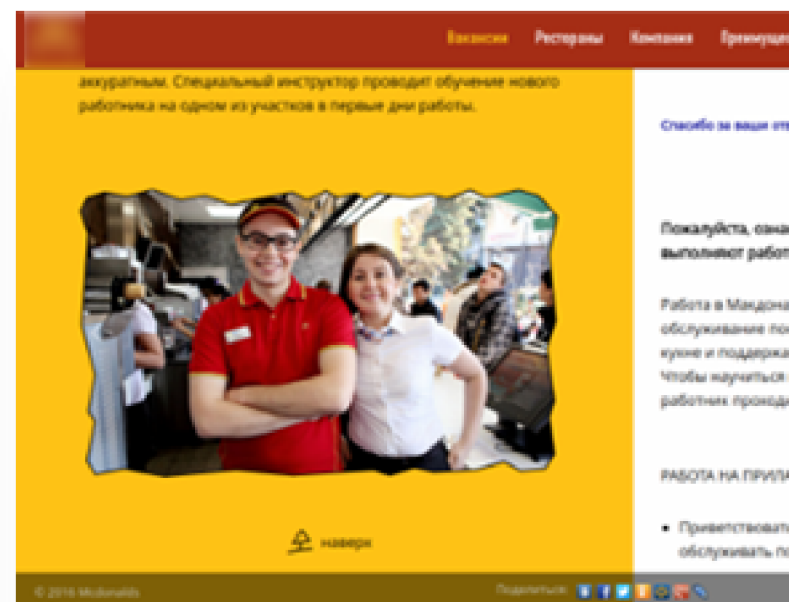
Вакансии Рестораны Компания Преимущ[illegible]

аккуратным. Специальный инструктор проводит обучение нового работника на одном из участков в первые дни работы.

Спасибо за ваши от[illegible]

Пожалуйста, озна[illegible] выполняют работ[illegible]

Работа в Макдона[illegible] обслуживание по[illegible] кухне и поддержа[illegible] Чтобы научиться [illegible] работник проходи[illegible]

РАБОТА НА ПРИЛА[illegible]

• Приветствоват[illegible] обслуживать по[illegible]

наверх

© 2016 Mcdonalds

Поделиться: